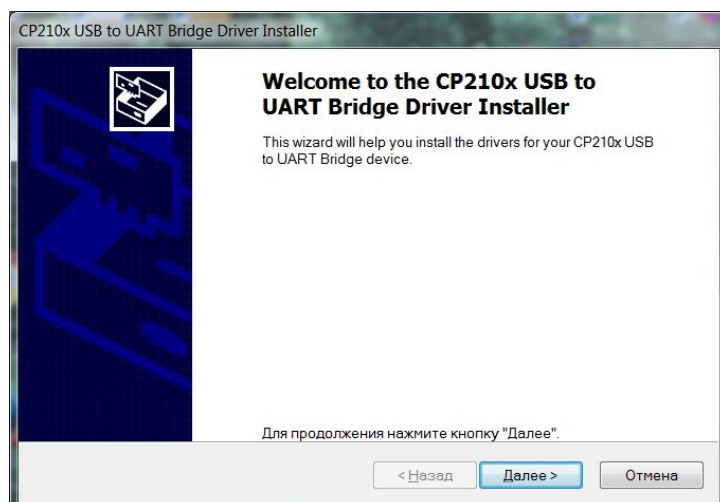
CP210x USB to UART Bridge Driver Installer

Welcome to the CP210x USB to UART Bridge Driver Installer

This wizard will help you install the drivers for your CP210x USB to UART Bridge device.

Для продолжения нажмите кнопку "Далее".

< Назад | Далее > | Отмена